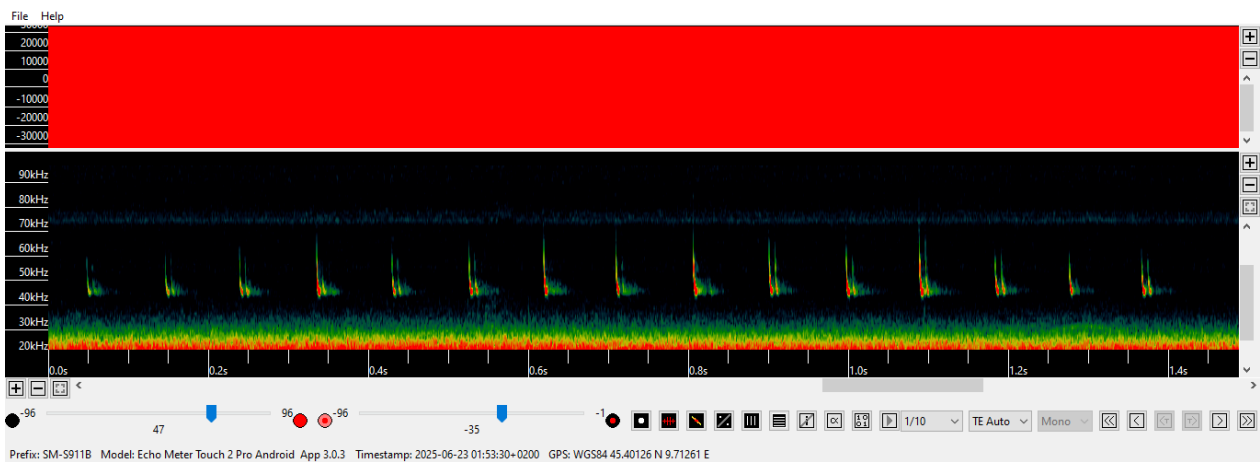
File Help

20000
10000
0
-10000
-20000
-30000

90kHz
80kHz
70kHz
60kHz
50kHz
40kHz
30kHz
20kHz

0.0s 0.2s 0.4s 0.6s 0.8s 1.0s 1.2s 1.4s

-96 47 96 -96 -35 -1

1/10 TE Auto Mono

Prefix: SM-S911B Model: Echo Meter Touch 2 Pro Android App 3.0.3 Timestamp: 2025-06-23 01:53:30+0200 GPS: WGS84 45.40126 N 9.71261 E